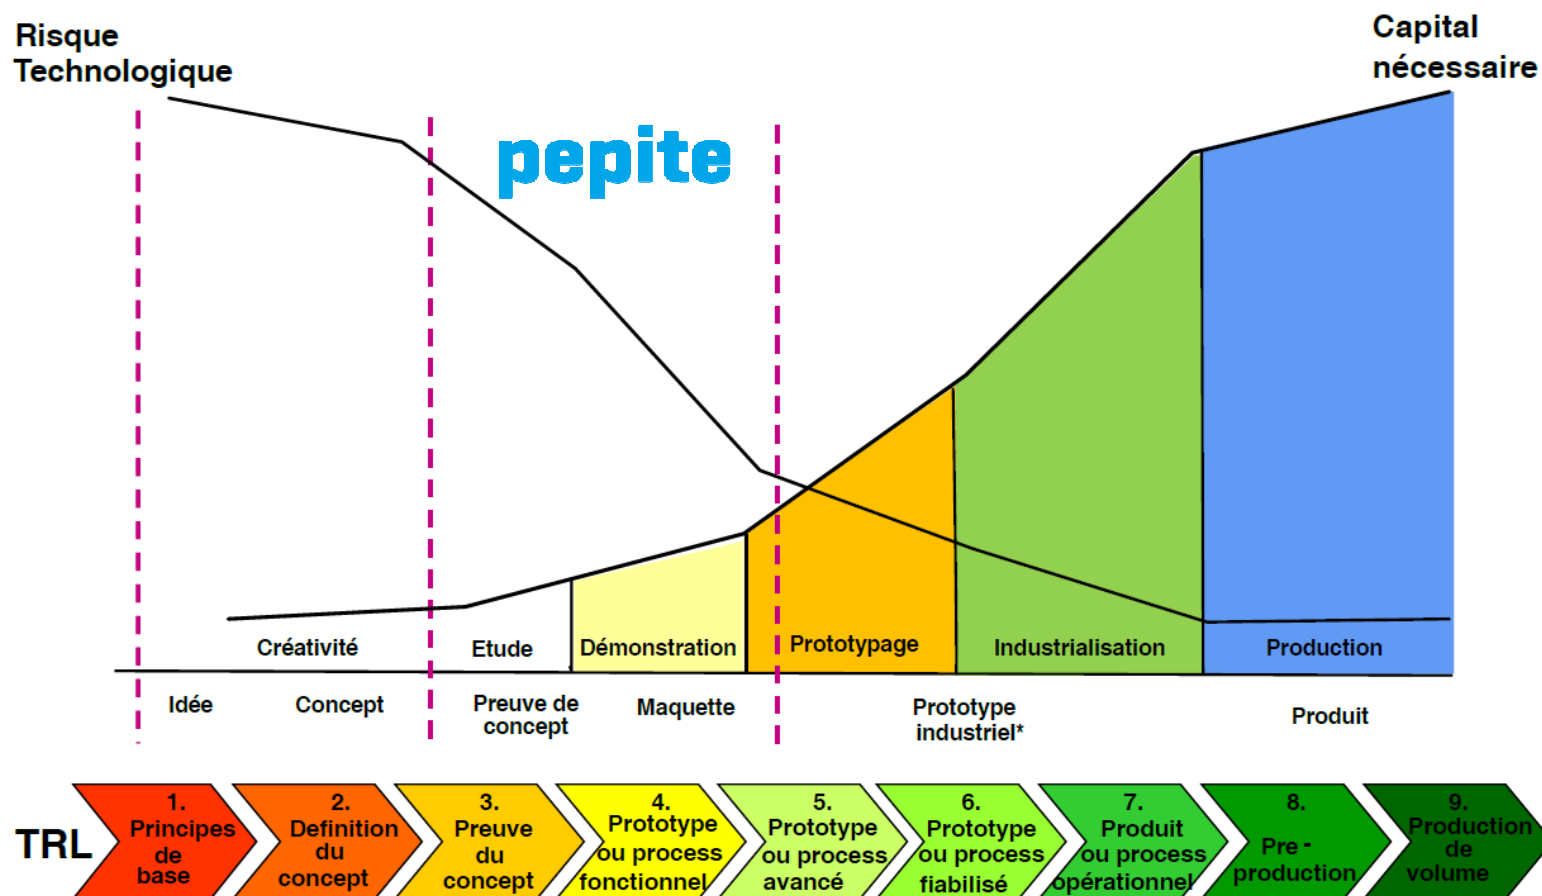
Risque Technologique

Capital nécessaire

pepite

Créativité

Etude

Démonstration

Prototypage

Industrialisation

Production

Idée

Concept

Preuve de concept

Maquette

Prototype industriel*

Produit

TRL

1. Principes de base

2. Definition du concept

3. Preuve du concept

4. Prototype ou process fonctionnel

5. Prototype ou process avancé

6. Prototype ou process fiabilisé

7. Produit ou process opérationnel

8. Pre - production

9. Production de volume